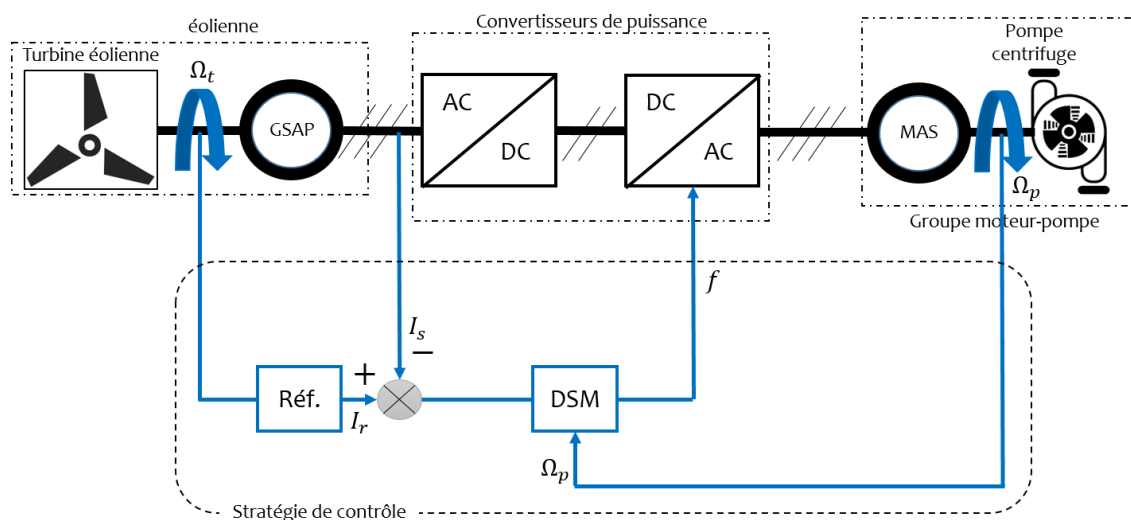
éolienne

Turbine éolienne

$\Omega_t$

GSAP

Convertisseurs de puissance

AC

DC

DC

AC

Pompe centrifuge

MAS

$\Omega_p$

Groupe moteur-pompe

$f$

$I_s$

$-$

$+$

Réf.

$I_r$

DSM

$\Omega_p$

Stratégie de contrôle